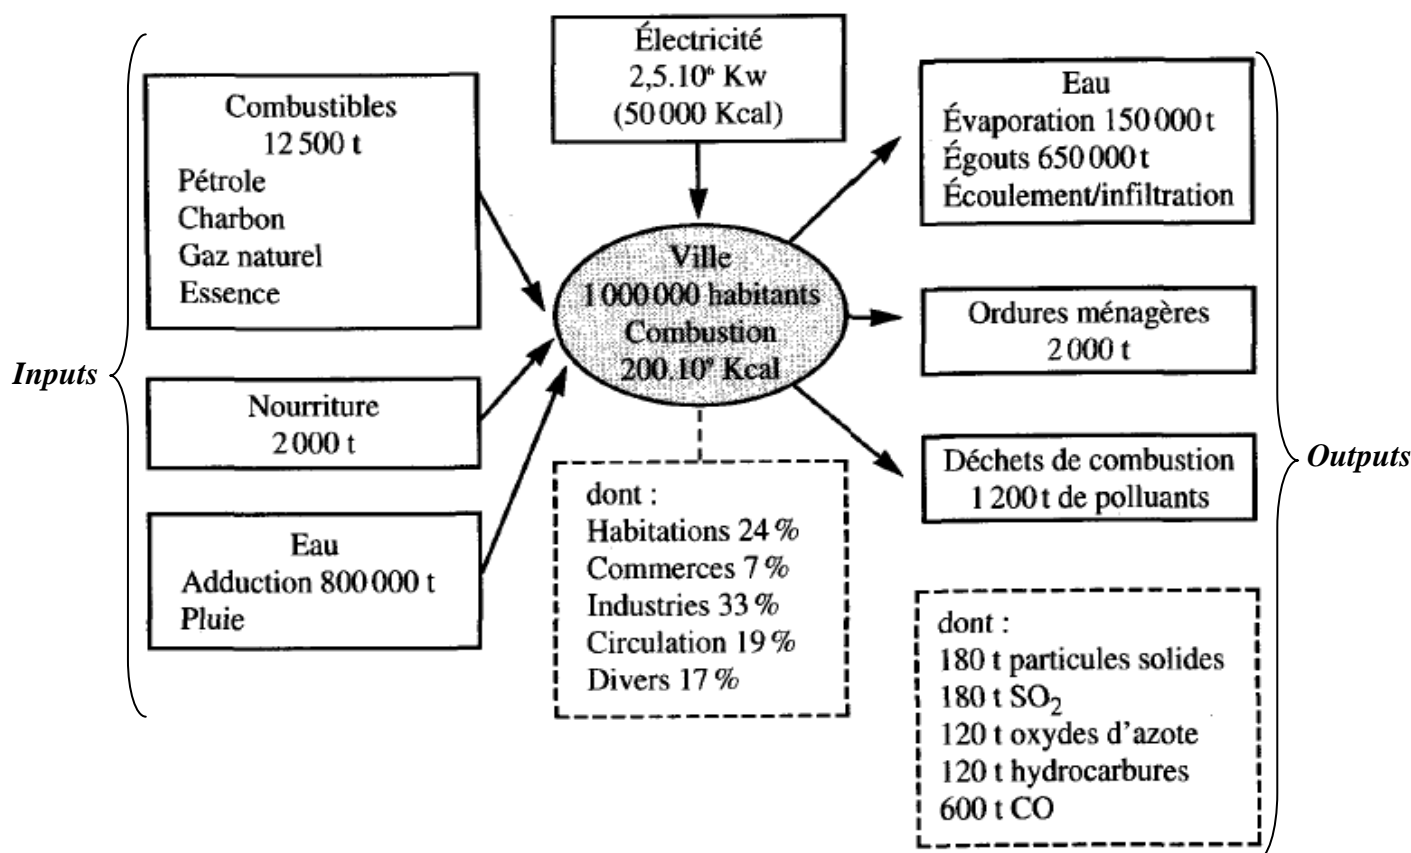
Inputs

Combustibles
12 500 t
Pétrole
Charbon
Gaz naturel
Essence

Nourriture
2 000 t

Eau
Adduction 800 000 t
Pluie

Électricité
$2,5.10^6$ Kw
(50 000 Kcal)

Ville
1 000 000 habitants
Combustion
$200.10^9$ Kcal

dont :
Habitations 24 %
Commerces 7 %
Industries 33 %
Circulation 19 %
Divers 17 %

Eau
Évaporation 150 000 t
Égouts 650 000 t
Écoulement/infiltration

Ordures ménagères
2 000 t

Déchets de combustion
1 200 t de polluants

Outputs

dont :
180 t particules solides
180 t $SO_2$
120 t oxydes d'azote
120 t hydrocarbures
600 t CO